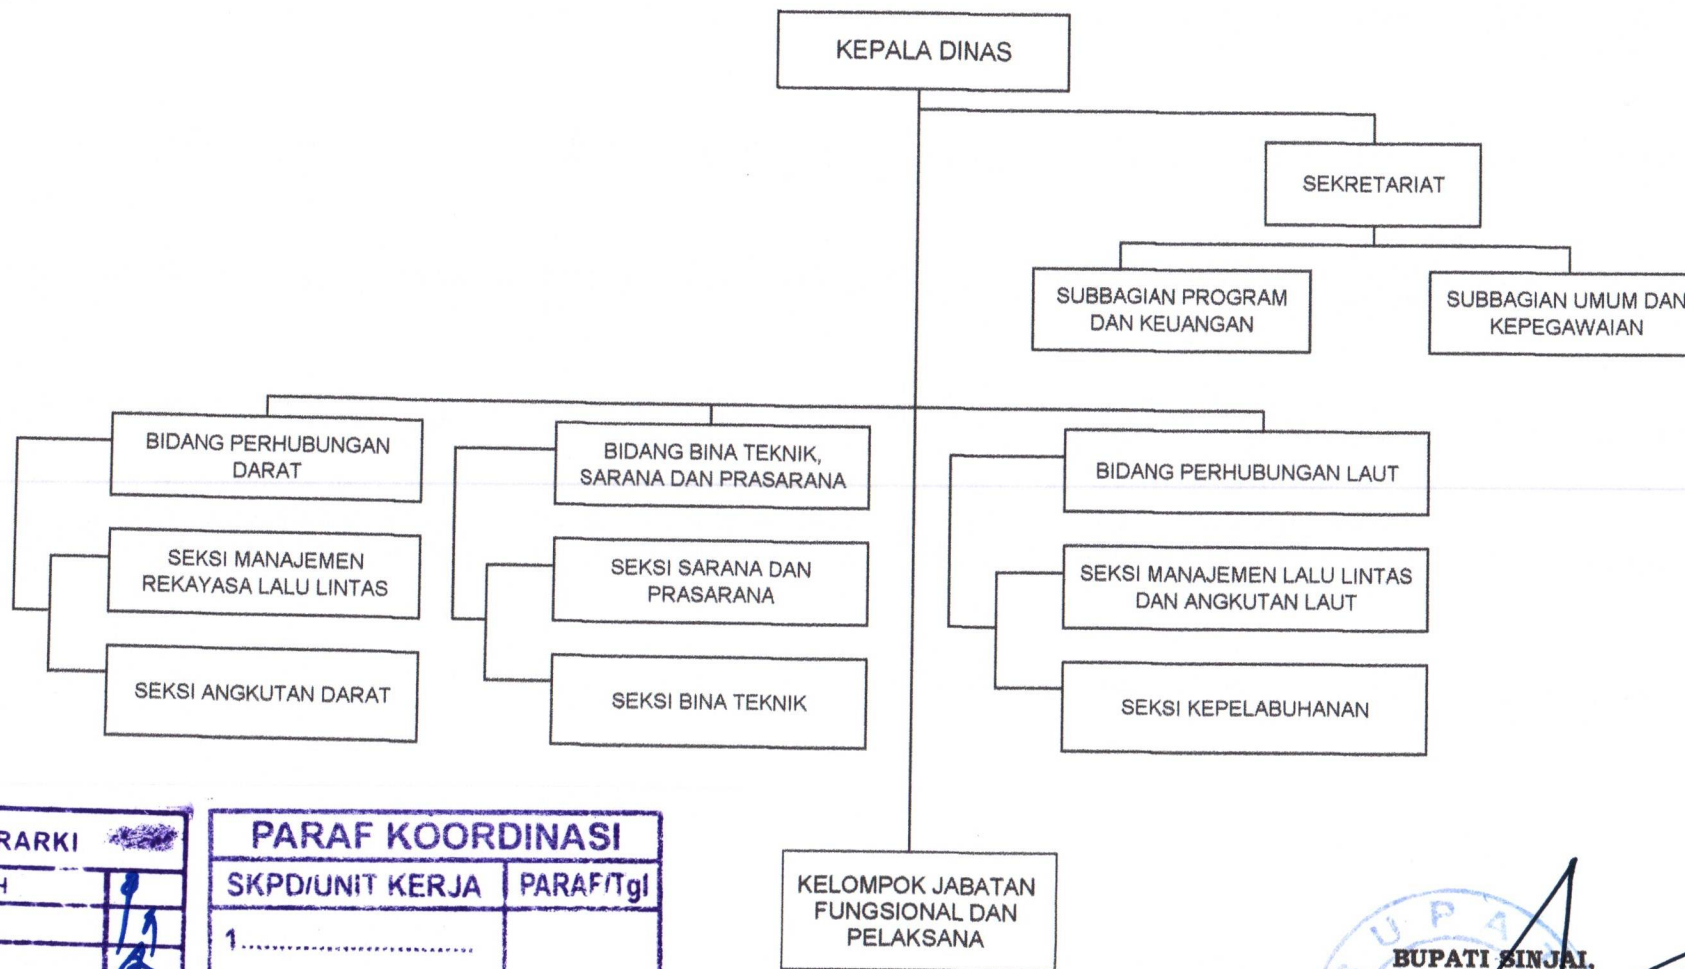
KEPALA DINAS

SEKRETARIAT

SUBBAGIAN PROGRAM DAN KEUANGAN

SUBBAGIAN UMUM DAN KEPEGAWAIAN

BIDANG PERHUBUNGAN DARAT

SEKSI MANAJEMEN REKAYASA LALU LINTAS

SEKSI ANGKUTAN DARAT

BIDANG BINA TEKNIK, SARANA DAN PRASARANA

SEKSI SARANA DAN PRASARANA

SEKSI BINA TEKNIK

BIDANG PERHUBUNGAN LAUT

SEKSI MANAJEMEN LALU LINTAS DAN ANGKUTAN LAUT

SEKSI KEPELABUHANAN

KELOMPOK JABATAN FUNGSIONAL DAN PELAKSANA

RARKI
H

| PARAF KOORDINASI | |
|---|---|
| SKPD/UNIT KERJA | PARAF/Tgl |
| 1............................ | |

U P A

BUPATI SINJAI,